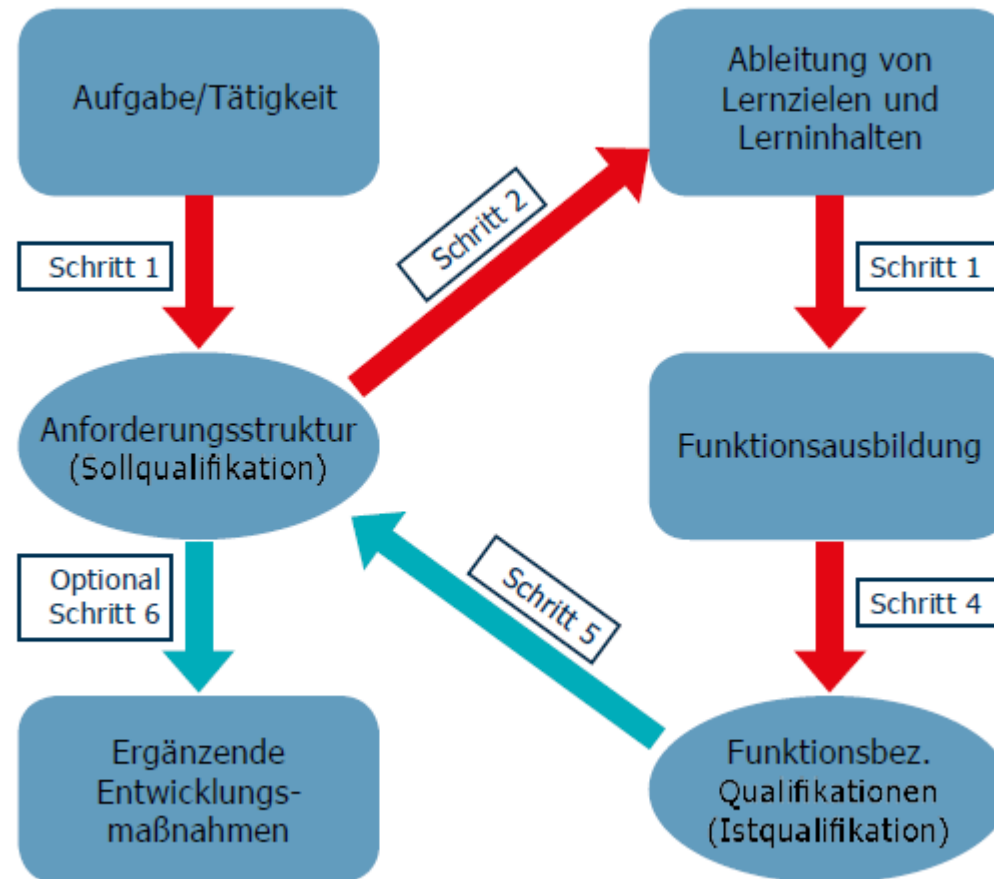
Aufgabe/Tätigkeit

Schritt 1

Anforderungsstruktur (Sollqualifikation)

Optional Schritt 6

Ergänzende Entwicklungsmaßnahmen

Schritt 2

Ableitung von Lernzielen und Lerninhalten

Schritt 1

Funktionsausbildung

Schritt 4

Schritt 5

Funktionsbez. Qualifikationen (Istqualifikation)